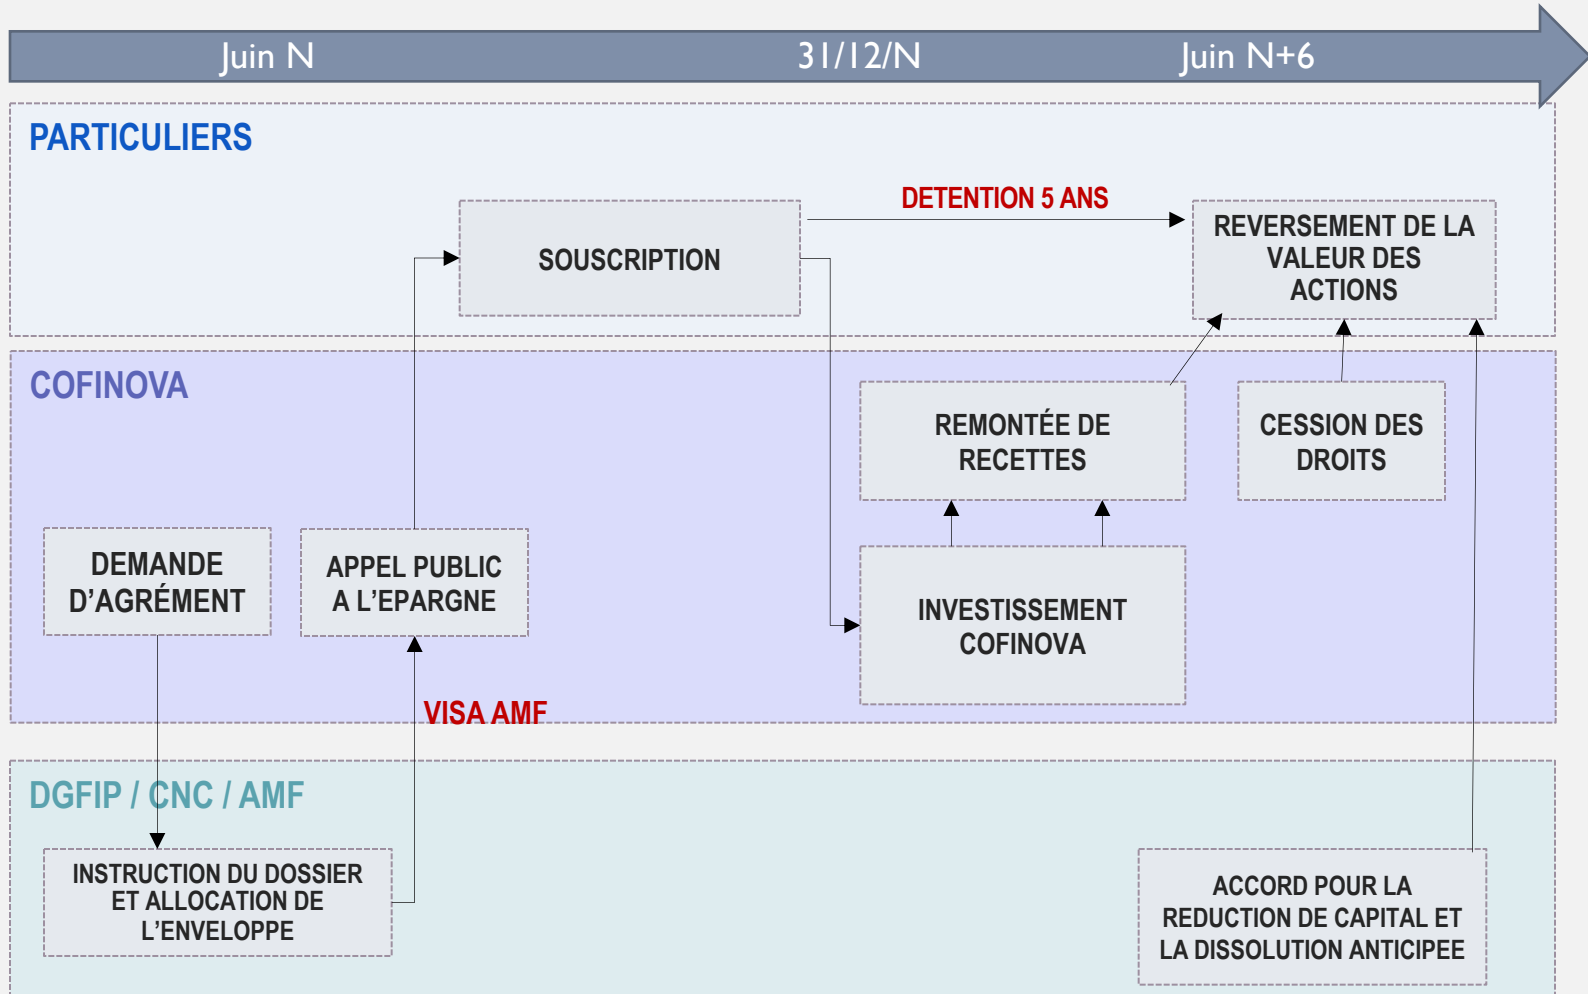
Juin N
31/12/N
Juin N+6

PARTICULIERS

DETENTION 5 ANS

SOUSCRIPTION

REVERSEMENT DE LA VALEUR DES ACTIONS

COFINOVA

REMONTÉE DE RECETTES

CESSION DES DROITS

DEMANDE D'AGRÉMENT

APPEL PUBLIC A L'EPARGNE

INVESTISSEMENT COFINOVA

VISA AMF

DGFIP / CNC / AMF

INSTRUCTION DU DOSSIER ET ALLOCATION DE L'ENVELOPPE

ACCORD POUR LA REDUCTION DE CAPITAL ET LA DISSOLUTION ANTICIPEE